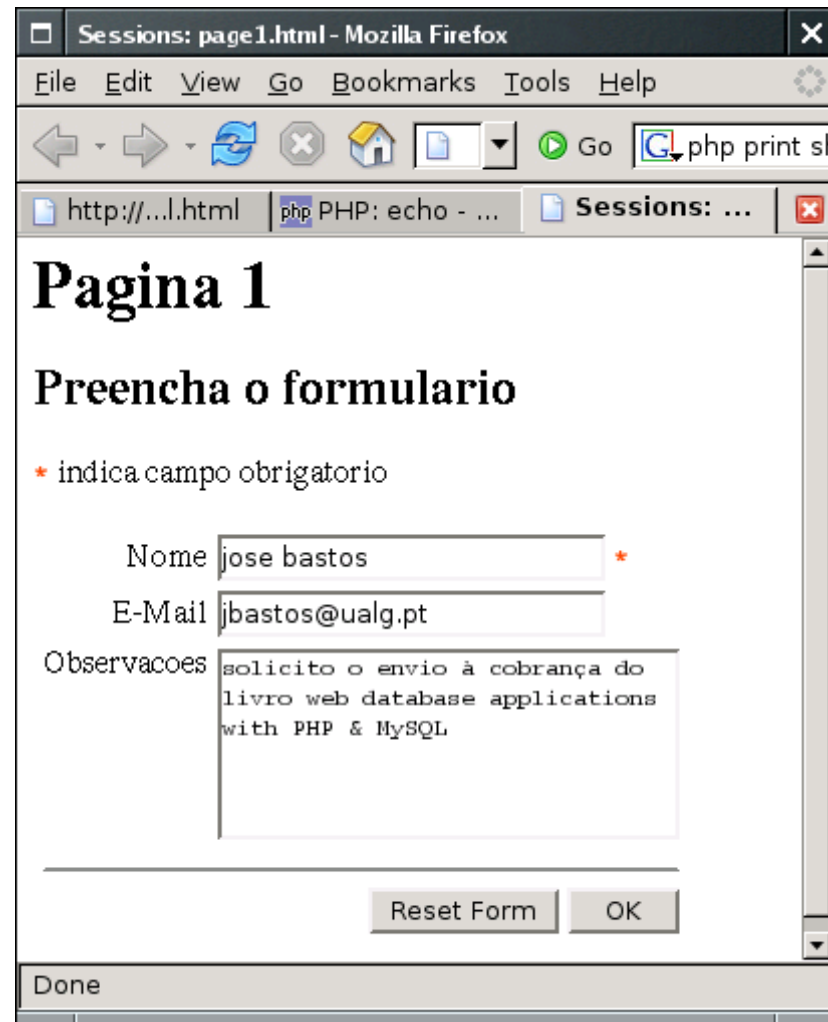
Sessions: page1.html - Mozilla Firefox

File Edit View Go Bookmarks Tools Help

Go php print sl

http://...l.html | PHP: echo - ... | Sessions: ...

# Pagina 1

## Preencha o formulario

* indica campo obrigatorio

Nome jose bastos *

E-Mail jbastos@ualg.pt

Observacoes solicito o envio à cobrança do livro web database applications with PHP & MySQL

Reset Form OK

Done